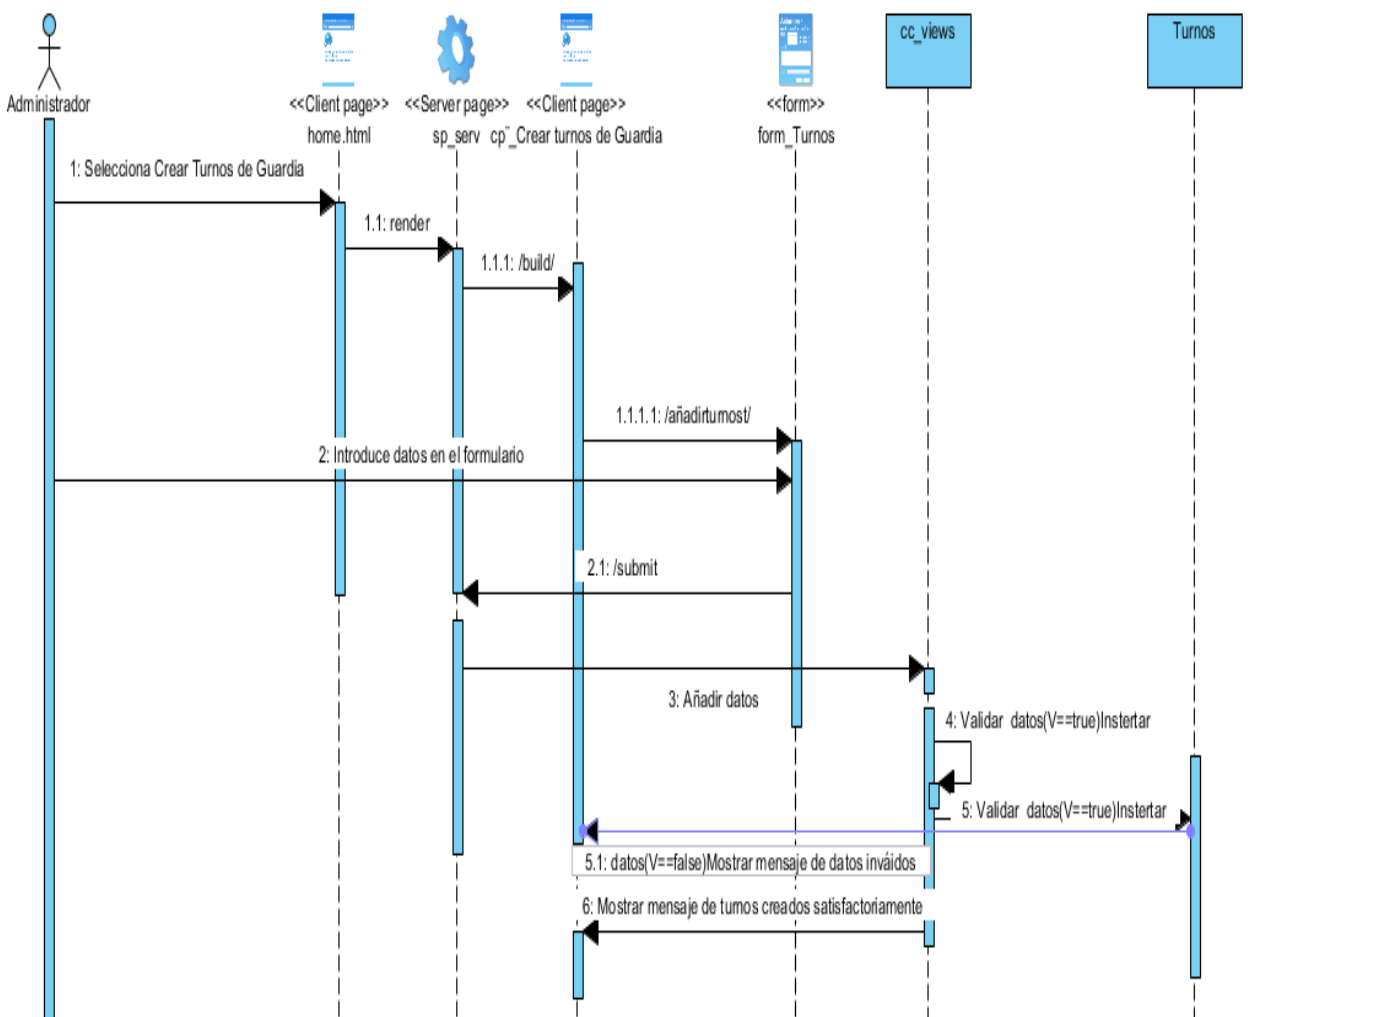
Administrador

<<Client page>>
home.html

<<Server page>>
sp_serv

<<Client page>>
cp"_Crear turnos de Guardia

<<form>>
form_Turnos

cc_views

Turnos

1: Selecciona Crear Turnos de Guardia

1.1: render

1.1.1: /build/

1.1.1.1: /añadirturnost/

2: Introduce datos en el formulario

2.1: /submit

3: Añadir datos

4: Validar datos(V==true)Instertar

5: Validar datos(V==true)Instertar

5.1: datos(V==false)Mostrar mensaje de datos inváidos

6: Mostrar mensaje de turnos creados satisfactoriamente